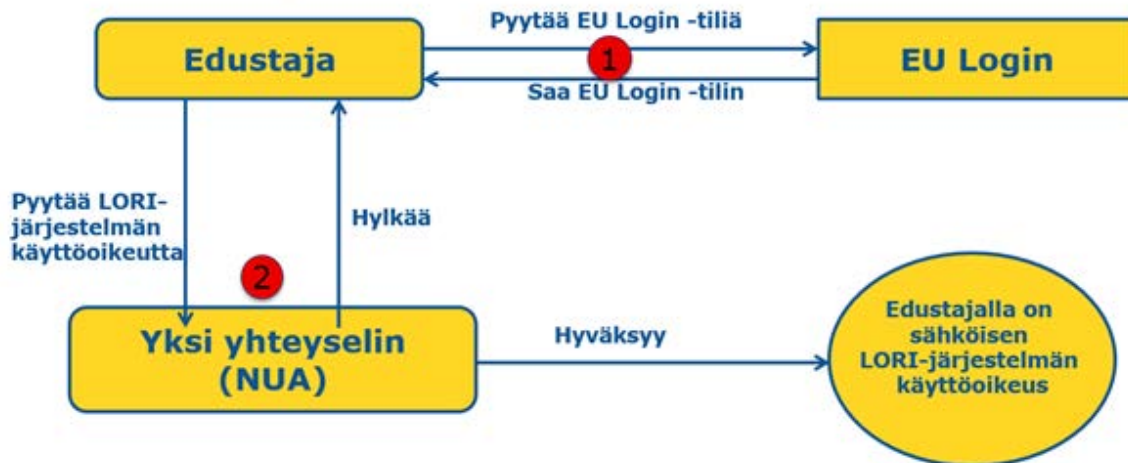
Edustaja

Pyytää EU Login -tiliä

1

Saa EU Login -tilin

EU Login

Pyytää LORI-järjestelmän käyttöoikeutta

Hylkää

2

Yksi yhteyselin (NUA)

Hyväksyy

Edustajalla on sähköisen LORI-järjestelmän käyttöoikeus